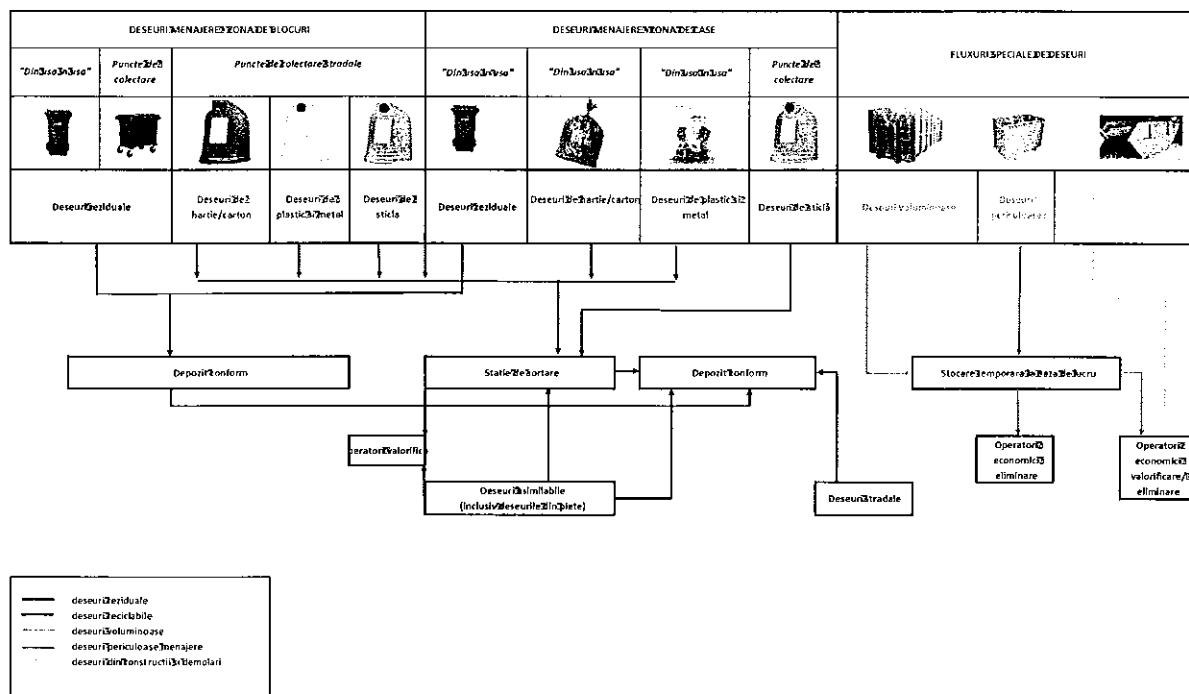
| DESEURI MENAJERE ZONA DE BLOCURI | | | | | DESEURI MENAJERE ZONA DE CASE | | | | FLUXURI SPECIALE DE DESEURI | | |
|---|---|---|---|---|---|---|---|---|---|---|---|
| "Din usa in usa" | Puncte de colectare | Puncte de colectare stradale | | | "Din usa in usa" | "Din usa in usa" | "Din usa in usa" | Puncte de colectare | | | |
| Deseuri reziduale | | Deseuri de hartie/carton | Deseuri de plastic si metal | Deseuri de sticla | Deseuri reziduale | Deseuri de hartie/carton | Deseuri de plastic si metal | Deseuri de sticla | Deseuri voluminoase | Deseuri periculoase | |

Depozit conform

Statie de sortare

Depozit conform

Stocare temporara la baza de lucru

Operatori valorificare

Deseuri asimilabile (inclusiv deseurile din piete)

Deseuri stradale

Operatori economici eliminare

Operatori economici valorificare/ eliminare

deseuri reziduale
deseuri reciclabile
deseuri voluminoase
deseuri periculoase menajere
deseuri din constructii si demolari